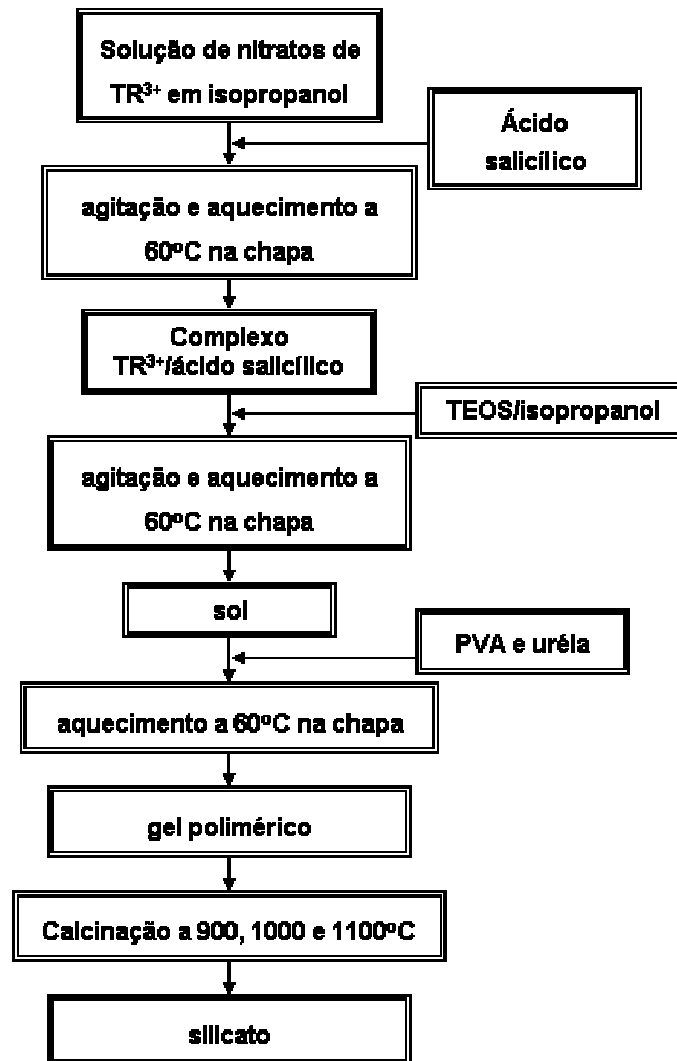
Solução de nitratos de $TR^{3+}$ em isopropanol

Ácido salicílico

agitação e aquecimento a 60ºC na chapa

Complexo $TR^{3+}$/ácido salicílico

TEOS/isopropanol

agitação e aquecimento a 60ºC na chapa

sol

PVA e uréia

aquecimento a 60ºC na chapa

gel polimérico

Calcinação a 900, 1000 e 1100ºC

silicato